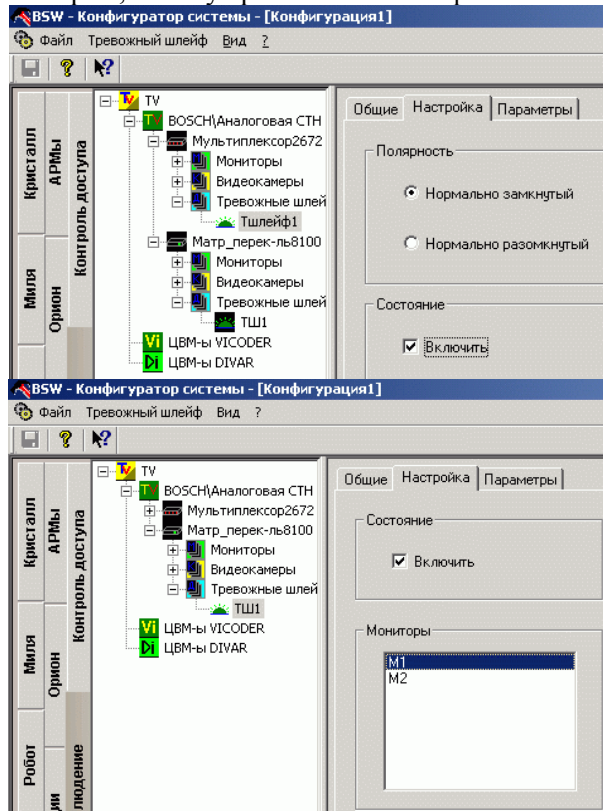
BSW - Конфигуратор системы - [Конфигурация1]
Файл Тревожный шлейф Вид ?

Кристалл
АРМы
Контроль доступа
Миля
Орион

TV
BOSCH\Аналоговая СТН
Мультиплексор2672
Мониторы
Видеокамеры
Тревожные шлей
Тшлейф1
Матр_перек-ль8100
Мониторы
Видеокамеры
Тревожные шлей
ТШ1
ЦВМ-ы VICODER
ЦВМ-ы DIVAR

Общие Настройка Параметры
Полярность
Нормально замкнутый
Нормально разомкнутый
Состояние
Включить

BSW - Конфигуратор системы - [Конфигурация1]
Файл Тревожный шлейф Вид ?

Кристалл
АРМы
Контроль доступа
Миля
Орион
Робот
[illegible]
людение

TV
BOSCH\Аналоговая СТН
Мультиплексор2672
Матр_перек-ль8100
Мониторы
Видеокамеры
Тревожные шлей
ТШ1
ЦВМ-ы VICODER
ЦВМ-ы DIVAR

Общие Настройка Параметры
Состояние
Включить
Мониторы
M1
M2